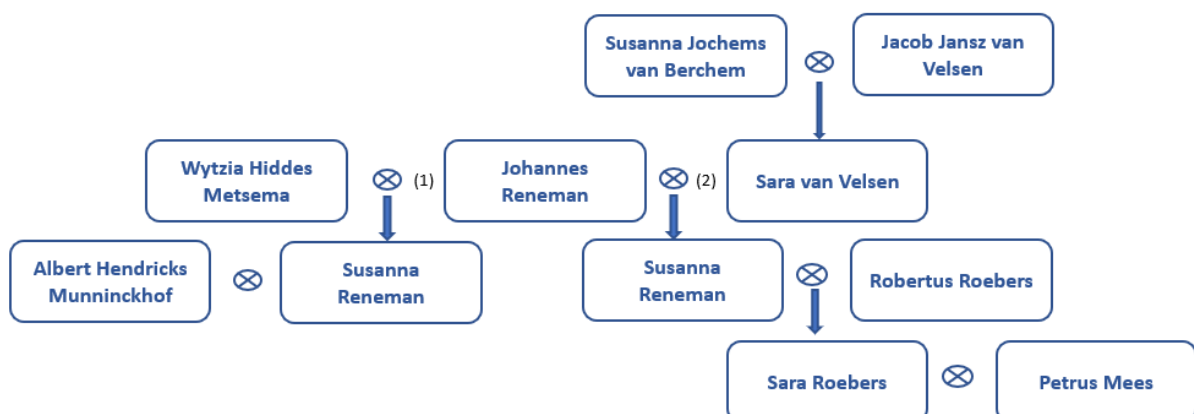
Susanna Jochems van Berchem

$\otimes$

Jacob Jansz van Velsen

Wytzia Hiddes Metsema

$\otimes$ (1)

Johannes Reneman

$\otimes$ (2)

Sara van Velsen

Albert Hendricks Munninckhof

$\otimes$

Susanna Reneman

Susanna Reneman

$\otimes$

Robertus Roebers

Sara Roebers

$\otimes$

Petrus Mees